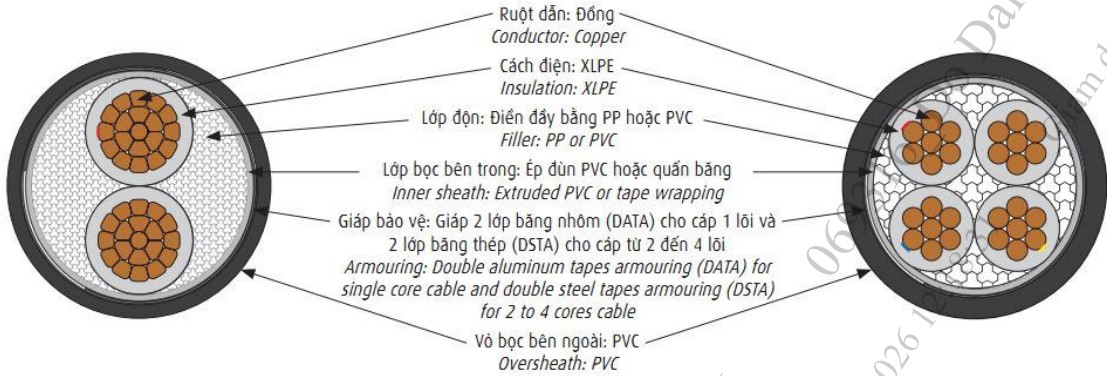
Ruột dẫn: Đồng
Conductor: Copper

Cách điện: XLPE
Insulation: XLPE

Lớp độn: Điền đầy bằng PP hoặc PVC
Filler: PP or PVC

Lớp bọc bên trong: Ép đùn PVC hoặc quấn băng
Inner sheath: Extruded PVC or tape wrapping

Giáp bảo vệ: Giáp 2 lớp băng nhôm (DATA) cho cáp 1 lõi và 2 lớp băng thép (DSTA) cho cáp từ 2 đến 4 lõi
Armouring: Double aluminum tapes armouring (DATA) for single core cable and double steel tapes armouring (DSTA) for 2 to 4 cores cable

Vỏ bọc bên ngoài: PVC
Oversheath: PVC

Da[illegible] 06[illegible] 026 1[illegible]